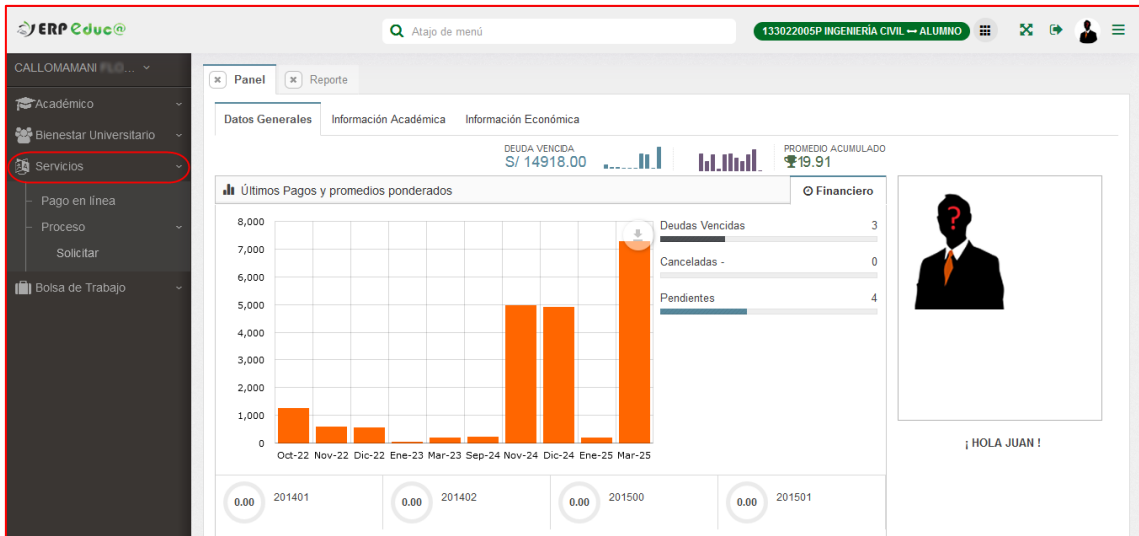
ERP Educ@

Atajo de menú

133022005P INGENIERÍA CIVIL ⟷ ALUMNO

CALLOMAMANI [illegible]...

Académico

Bienestar Universitario

Servicios

Pago en línea

Proceso

Solicitar

Bolsa de Trabajo

Panel

Reporte

Datos Generales

Información Académica

Información Económica

DEUDA VENCIDA
S/ 14918.00

PROMEDIO ACUMULADO
19.91

Últimos Pagos y promedios ponderados

Financiero

8,000
7,000
6,000
5,000
4,000
3,000
2,000
1,000
0

Oct-22 Nov-22 Dic-22 Ene-23 Mar-23 Sep-24 Nov-24 Dic-24 Ene-25 Mar-25

Deudas Vencidas 3

Canceladas - 0

Pendientes 4

¡ HOLA JUAN !

0.00 201401

0.00 201402

0.00 201500

0.00 201501